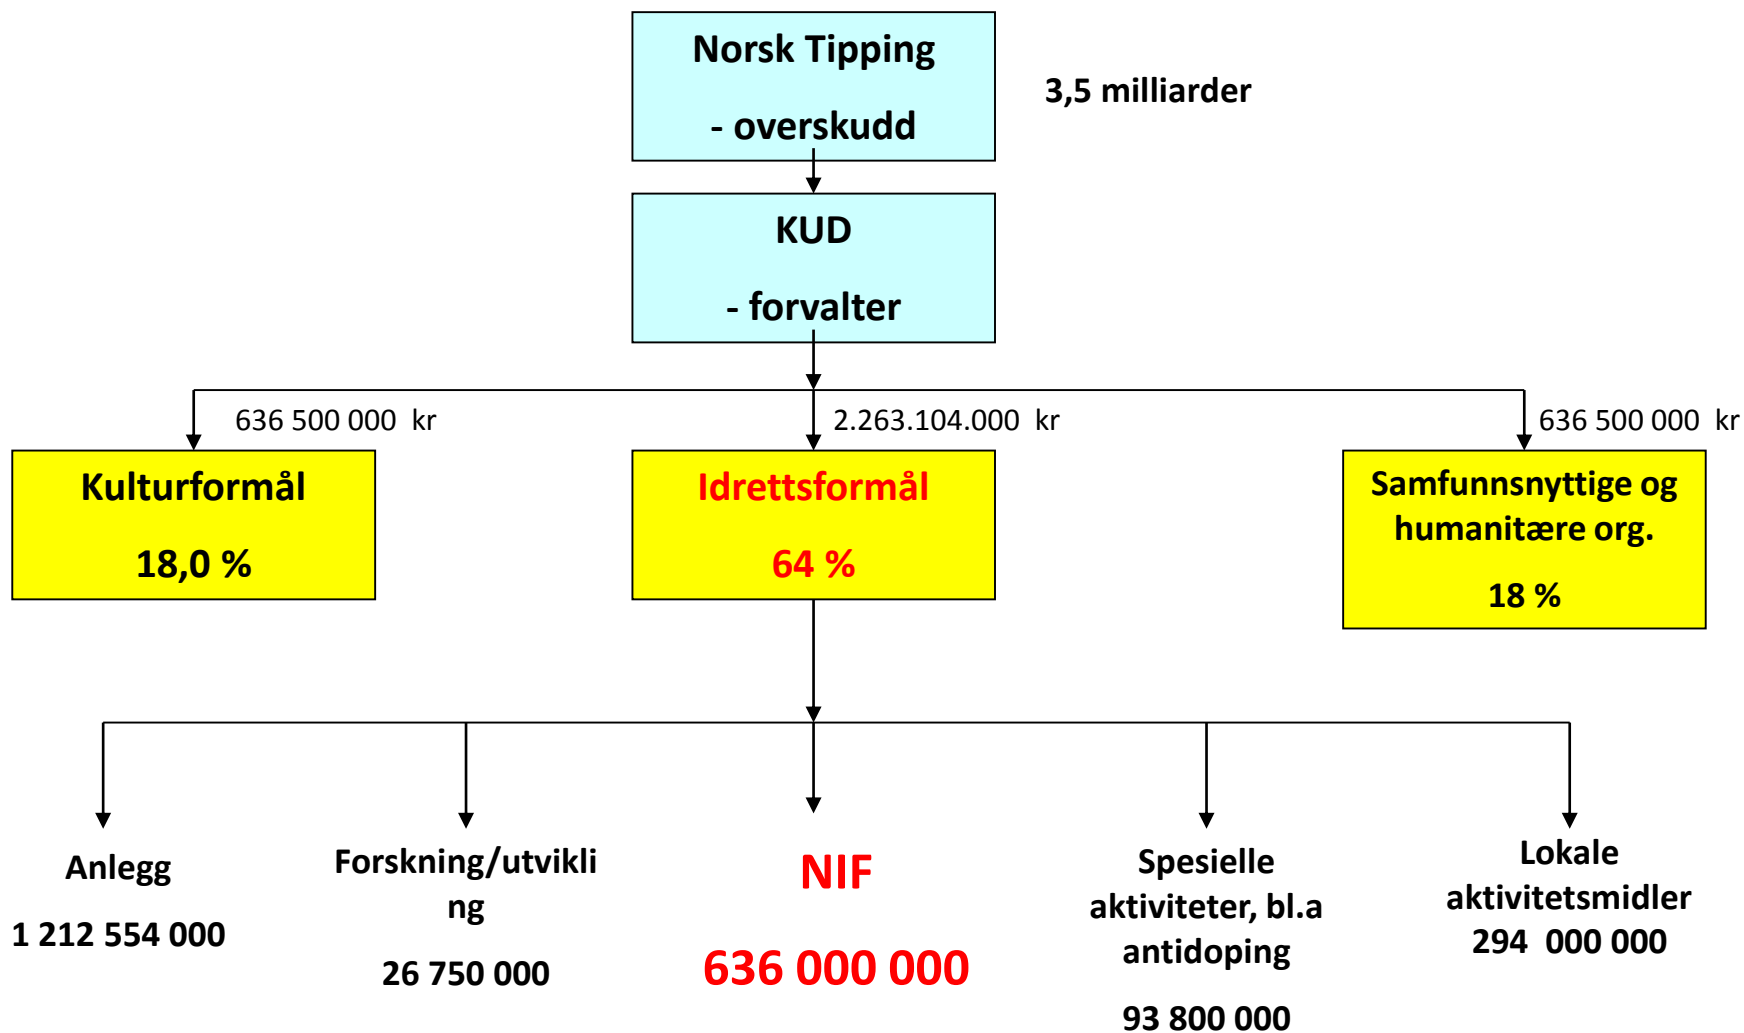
Norsk Tipping

- overskudd

3,5 milliarder

KUD

- forvalter

636 500 000 kr

2.263.104.000 kr

636 500 000 kr

Kulturformål

18,0 %

Idrettsformål

64 %

Samfunnsnyttige og humanitære org.

18 %

Anlegg

1 212 554 000

Forskning/utvikling

26 750 000

NIF

636 000 000

Spesielle aktiviteter, bl.a antidoping

93 800 000

Lokale aktivitetsmidler
294 000 000